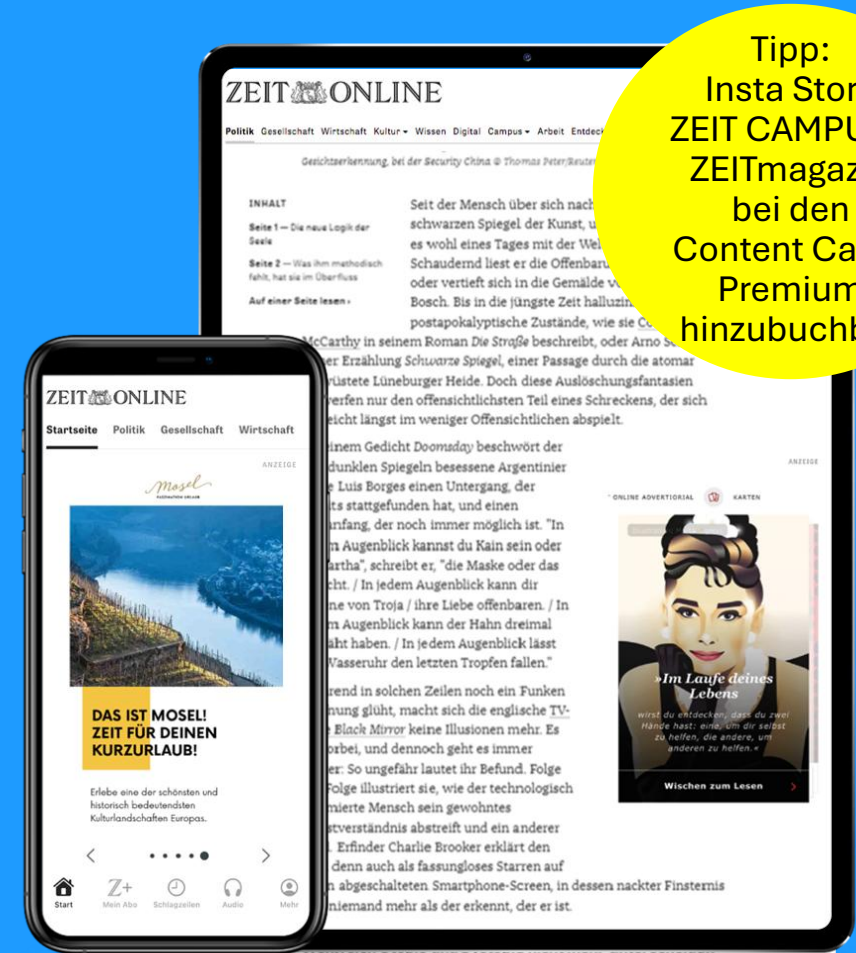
Tipp:
Insta Stor
ZEIT CAMPU
ZEITmagaz
bei den
Content Ca
Premium
hinzubuchb

ZEIT ONLINE

Politik Gesellschaft Wirtschaft Kultur Wissen Digital Campus Arbeit Entdeck

Gesichtserkennung, bei der Security China © Thomas Peter/Reuter

INHALT

Seite 1 — Die neue Logik der Seele

Seite 2 — Was ihm methodisch fehlt, hat sie im Überfluss

Auf einer Seite lesen ›

Seit der Mensch über sich nach schwarzen Spiegel der Kunst, u es wohl eines Tages mit der Wel Schaudernd liest er die Offenbaru oder vertieft sich in die Gemälde v Bosch. Bis in die jüngste Zeit halluzin postapokalyptische Zustände, wie sie Co McCarthy in seinem Roman Die Straße beschreibt, oder Arno S er Erzählung Schwarze Spiegel, einer Passage durch die atomar wüstete Lüneburger Heide. Doch diese Auslöschungsfantasien erfen nur den offensichtlichsten Teil eines Schreckens, der sich leicht längst im weniger Offensichtlichen abspielt.

inem Gedicht Doomsday beschwört der dunklen Spiegeln besessene Argentinier Luis Borges einen Untergang, der ts stattgefunden hat, und einen fang, der noch immer möglich ist. "In Augenblick kannst du Kain sein oder rtha", schreibt er, "die Maske oder das cht. / In jedem Augenblick kann dir ne von Troja / ihre Liebe offenbaren. / In Augenblick kann der Hahn dreimal äht haben. / In jedem Augenblick lässt Wasseruhr den letzten Tropfen fallen."

rend in solchen Zeilen noch ein Funken nung glüht, macht sich die englische TV- Black Mirror keine Illusionen mehr. Es orbei, und dennoch geht es immer er: So ungefähr lautet ihr Befund. Folge olge illustriert sie, wie der technologisch mierte Mensch sein gewohntes stverständnis abstreift und ein anderer Erfinder Charlie Brooker erklärt den denn auch als fassungsloses Starren auf n abgeschalteten Smartphone-Screen, in dessen nackter Finsternis niemand mehr als der erkennt, der er ist.

ANZEIGE

ONLINE ADVERTORIAL KARTEN

»Im Laufe deines Lebens

wirst du entdecken, dass du zwei Hände hast: eine, um dir selbst zu helfen, die andere, um anderen zu helfen.«

Wischen zum Lesen

ZEIT ONLINE

Startseite Politik Gesellschaft Wirtschaft

ANZEIGE

Mosel

DAS IST MOSEL! ZEIT FÜR DEINEN KURZURLAUB!

Erlebe eine der schönsten und historisch bedeutendsten Kulturlandschaften Europas.

Start Mein Abo Schlagzeilen Audio Mehr